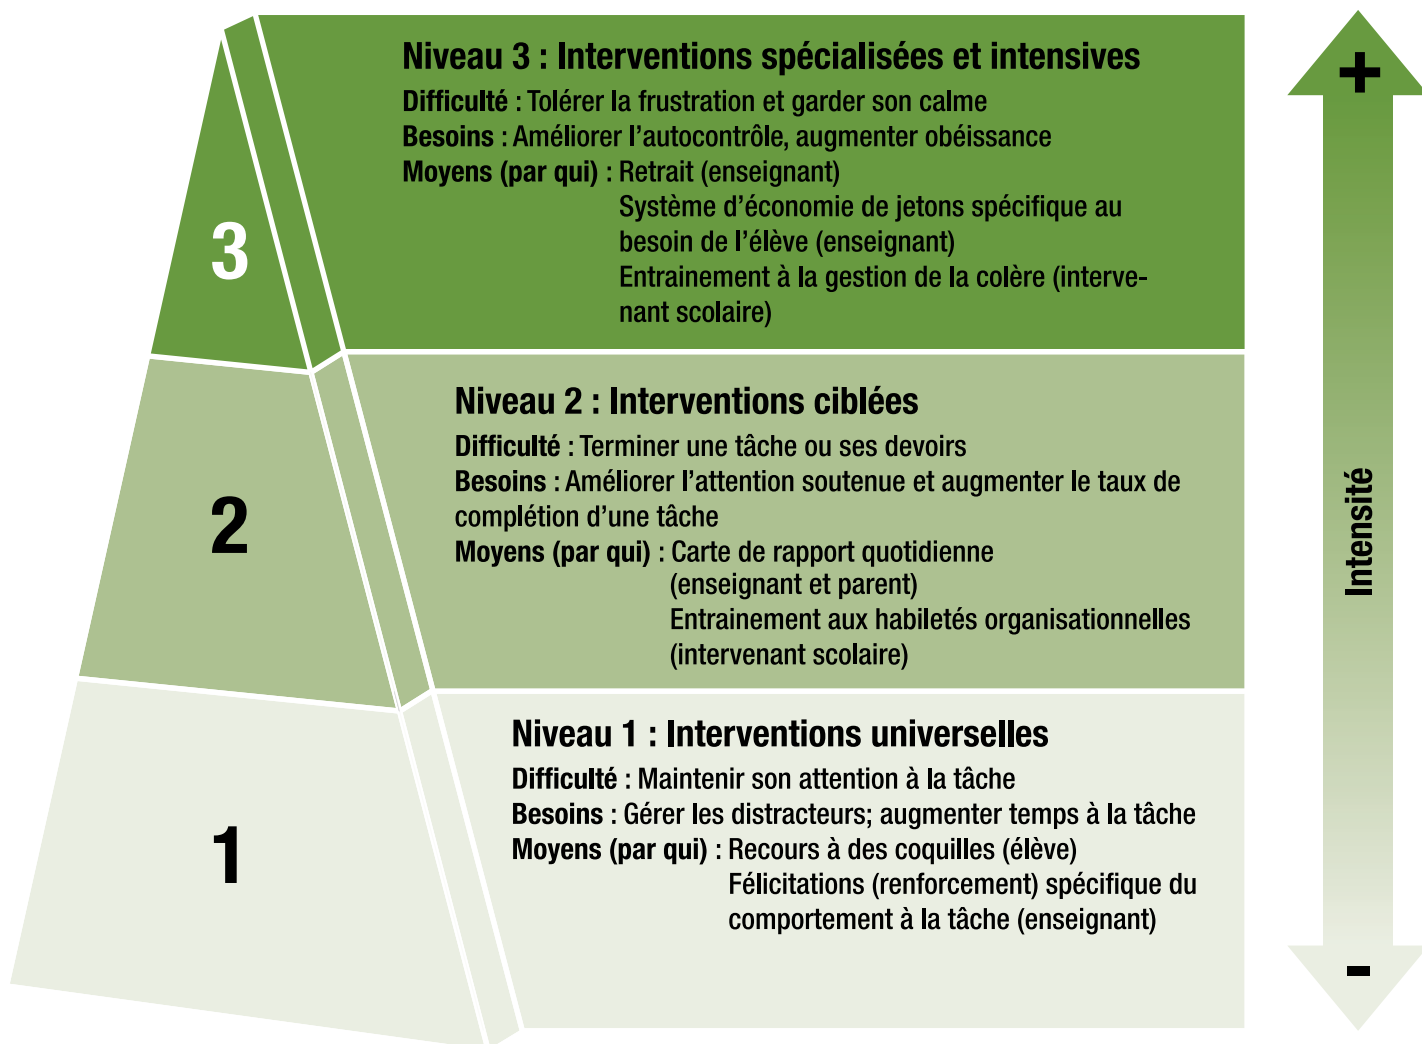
3

Niveau 3 : Interventions spécialisées et intensives

Difficulté : Tolérer la frustration et garder son calme
Besoins : Améliorer l'autocontrôle, augmenter obéissance
Moyens (par qui) : Retrait (enseignant)
Système d'économie de jetons spécifique au besoin de l'élève (enseignant)
Entrainement à la gestion de la colère (intervenant scolaire)

2

Niveau 2 : Interventions ciblées

Difficulté : Terminer une tâche ou ses devoirs
Besoins : Améliorer l'attention soutenue et augmenter le taux de complétion d'une tâche
Moyens (par qui) : Carte de rapport quotidienne (enseignant et parent)
Entrainement aux habiletés organisationnelles (intervenant scolaire)

1

Niveau 1 : Interventions universelles

Difficulté : Maintenir son attention à la tâche
Besoins : Gérer les distracteurs; augmenter temps à la tâche
Moyens (par qui) : Recours à des coquilles (élève)
Félicitations (renforcement) spécifique du comportement à la tâche (enseignant)

+
Intensité
-